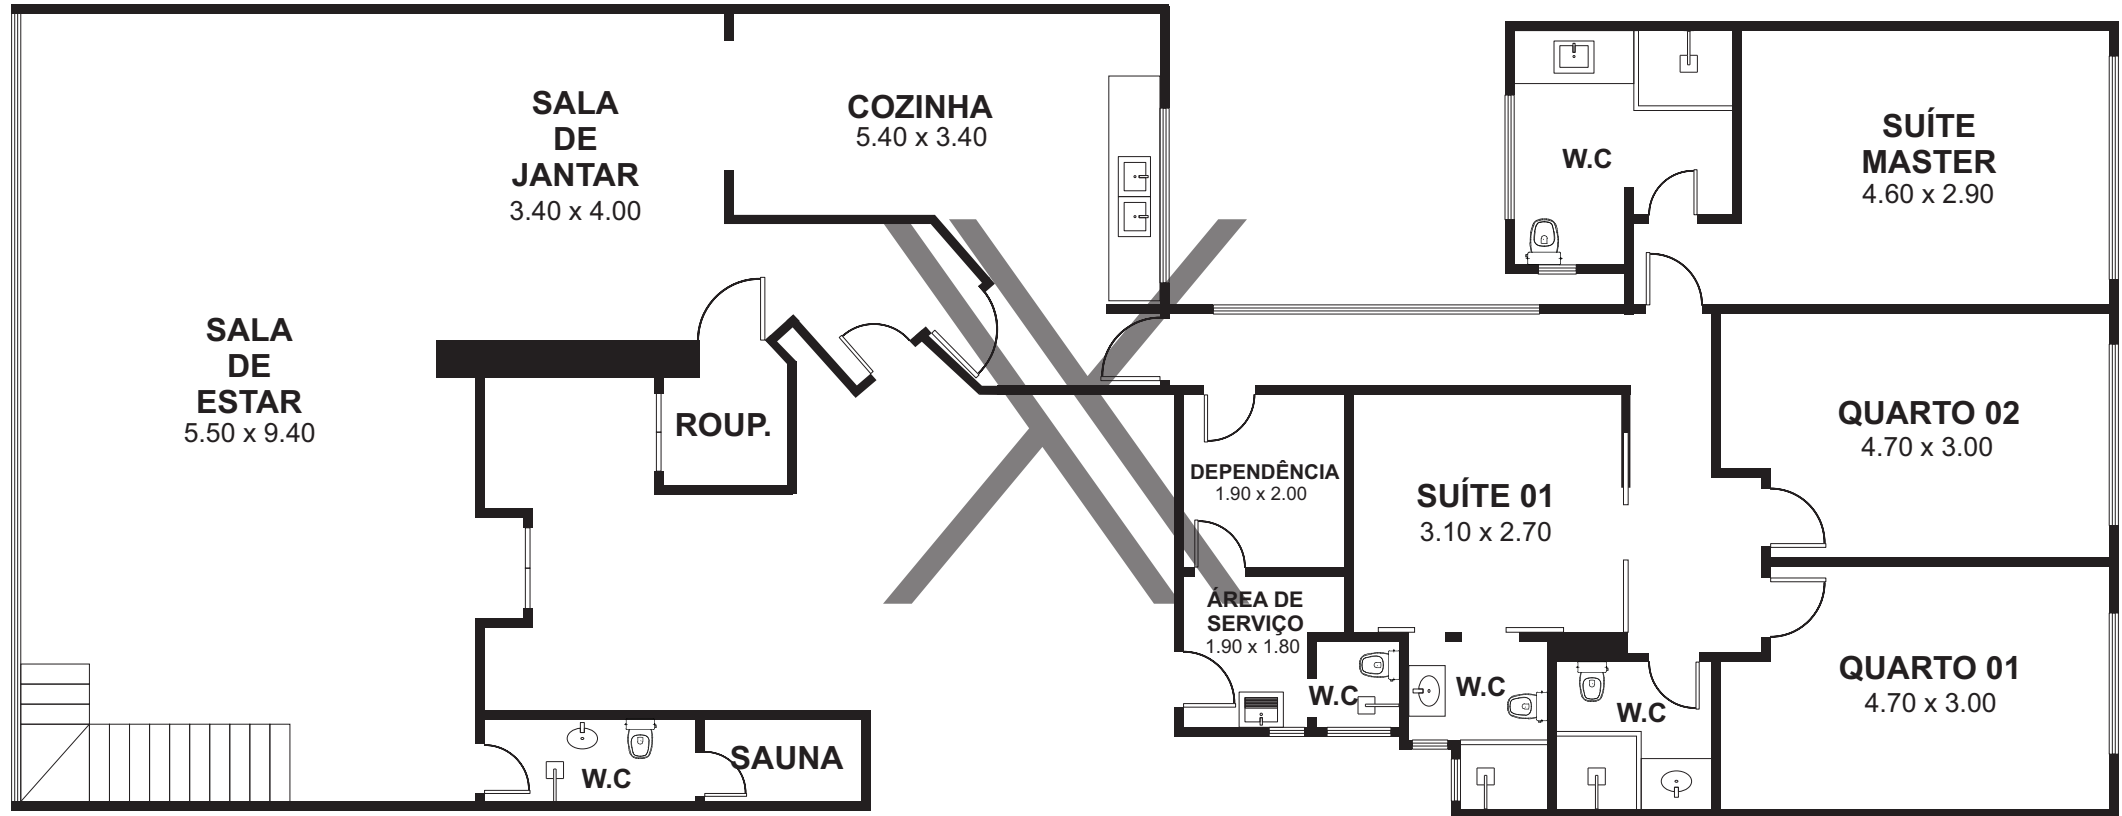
SALA
DE
JANTAR
3.40 x 4.00

COZINHA
5.40 x 3.40

W.C

SUÍTE
MASTER
4.60 x 2.90

SALA
DE
ESTAR
5.50 x 9.40

ROUP.

DEPENDÊNCIA
1.90 x 2.00

SUÍTE 01
3.10 x 2.70

QUARTO 02
4.70 x 3.00

ÁREA DE
SERVIÇO
1.90 x 1.80

W.C

W.C

W.C

QUARTO 01
4.70 x 3.00

W.C

SAUNA